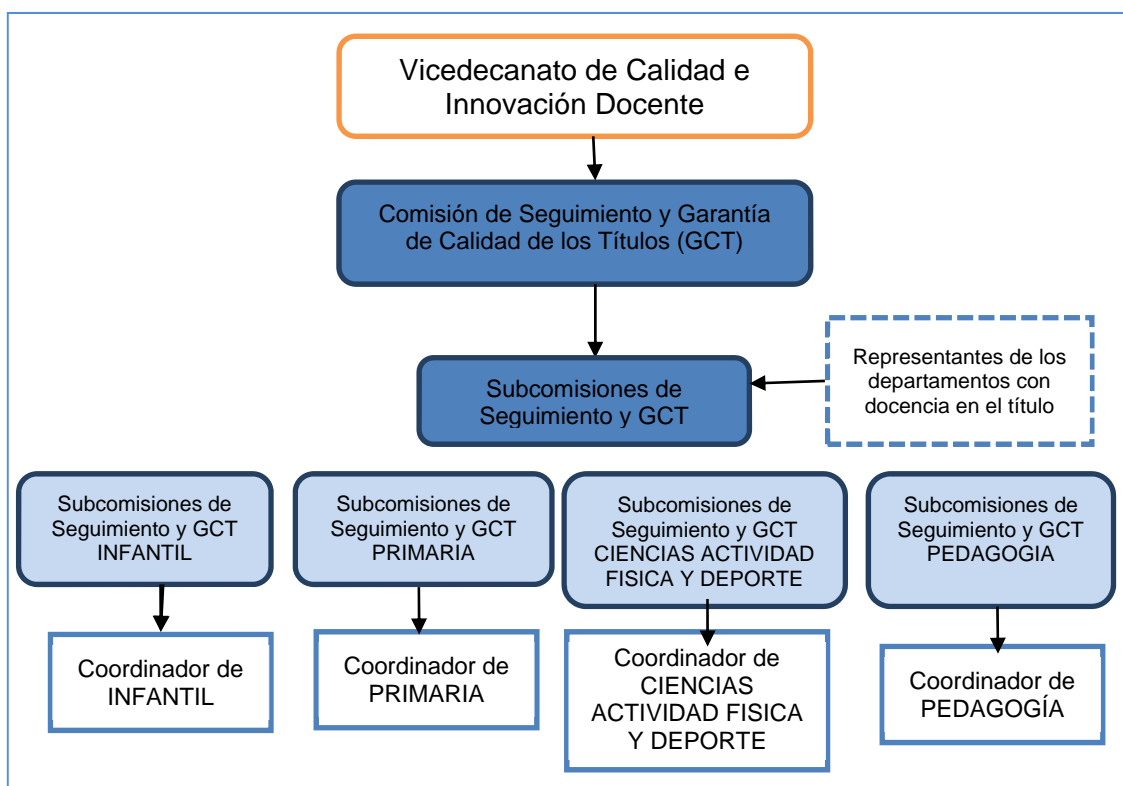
Vicedecanato de Calidad e Innovación Docente

Comisión de Seguimiento y Garantía de Calidad de los Títulos (GCT)

Subcomisiones de Seguimiento y GCT

Representantes de los departamentos con docencia en el título

Subcomisiones de Seguimiento y GCT INFANTIL

Subcomisiones de Seguimiento y GCT PRIMARIA

Subcomisiones de Seguimiento y GCT CIENCIAS ACTIVIDAD FISICA Y DEPORTE

Subcomisiones de Seguimiento y GCT PEDAGOGIA

Coordinador de INFANTIL

Coordinador de PRIMARIA

Coordinador de CIENCIAS ACTIVIDAD FISICA Y DEPORTE

Coordinador de PEDAGOGÍA